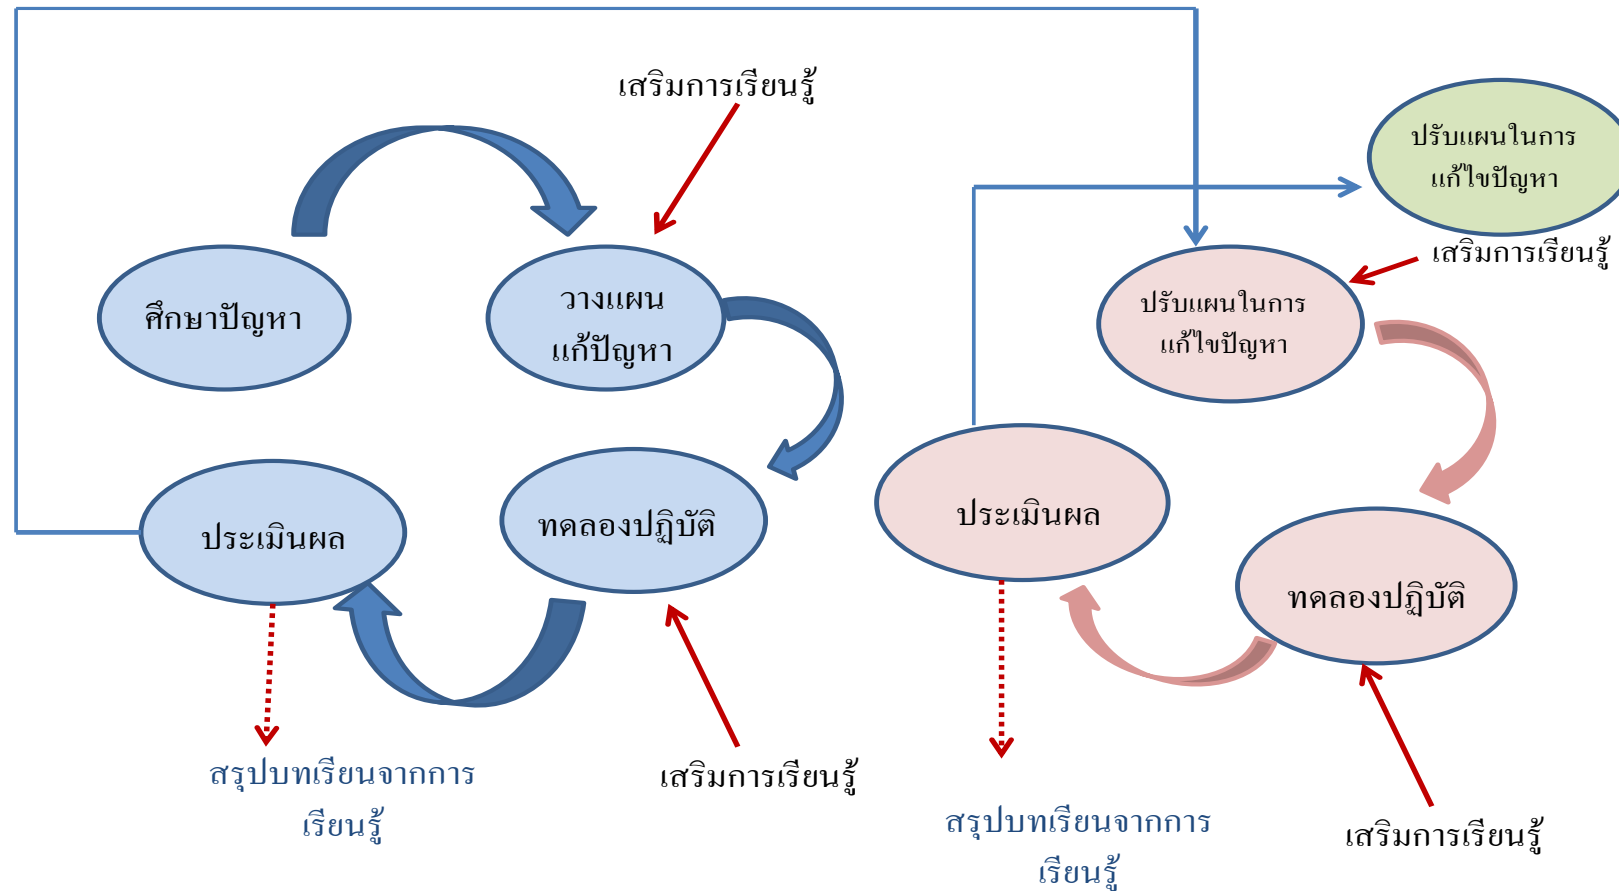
เสริมการเรียนรู้

ศึกษาปัญหา

วางแผน แก้ปัญหา

ประเมินผล

ทดลองปฏิบัติ

สรุปบทเรียนจากการเรียนรู้

เสริมการเรียนรู้

ปรับแผนในการแก้ไขปัญหา

เสริมการเรียนรู้

ปรับแผนในการแก้ไขปัญหา

ประเมินผล

ทดลองปฏิบัติ

สรุปบทเรียนจากการเรียนรู้

เสริมการเรียนรู้